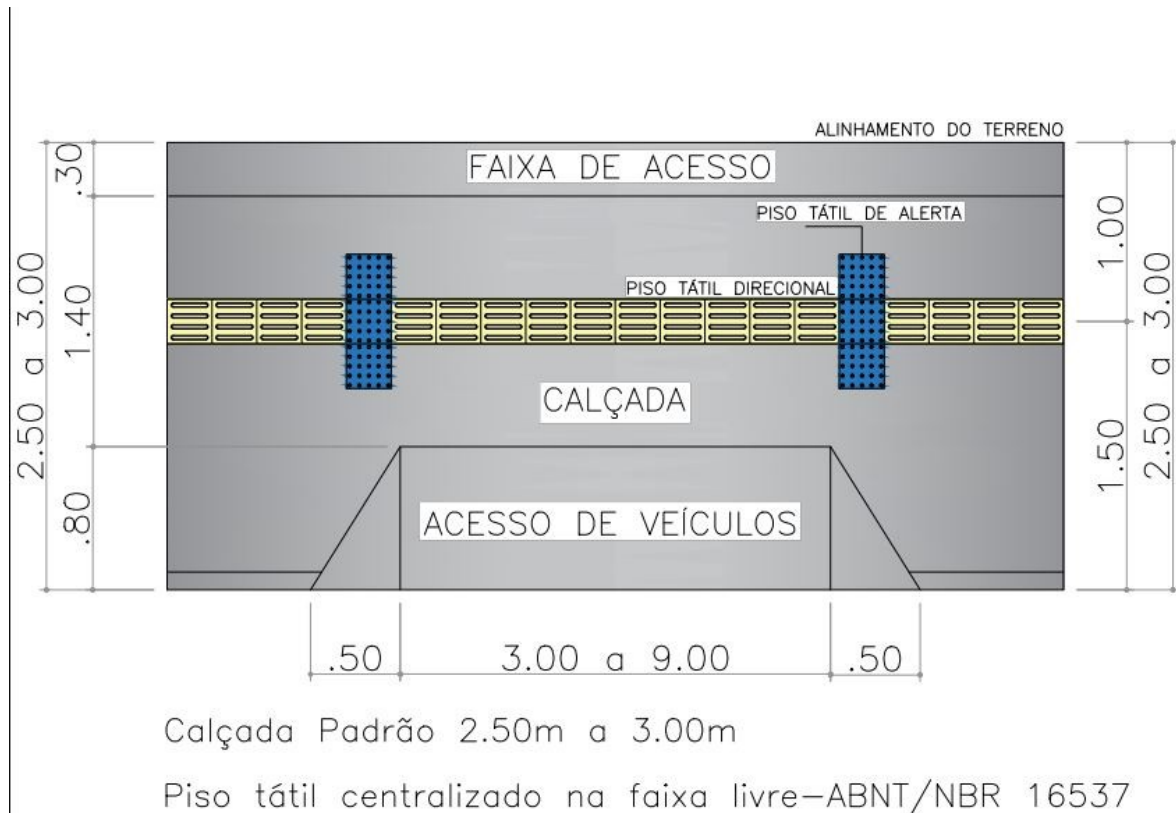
ALINHAMENTO DO TERRENO

FAIXA DE ACESSO

PISO TÁTIL DE ALERTA

PISO TÁTIL DIRECIONAL

CALÇADA

ACESSO DE VEÍCULOS

.30

1.40

.80

2.50 a 3.00

1.00

1.50

2.50 a 3.00

.50

3.00 a 9.00

.50

Calçada Padrão 2.50m a 3.00m

Piso tátil centralizado na faixa livre–ABNT/NBR 16537